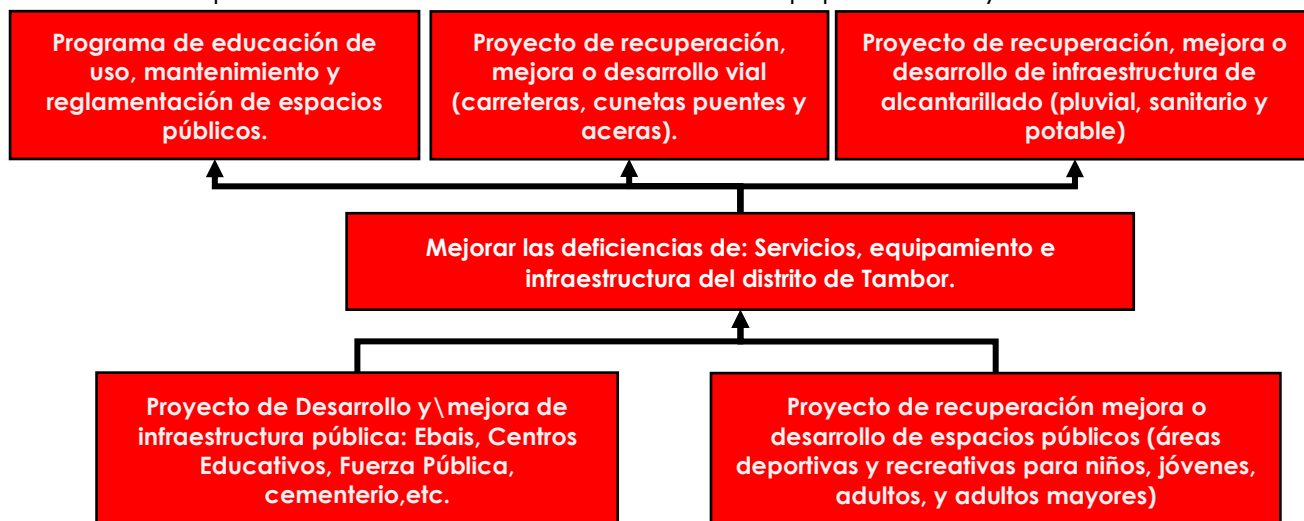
Programa de educación de uso, mantenimiento y reglamentación de espacios públicos.

Proyecto de recuperación, mejora o desarrollo vial (carreteras, cunetas puentes y aceras).

Proyecto de recuperación, mejora o desarrollo de infraestructura de alcantarillado (pluvial, sanitario y potable)

Mejorar las deficiencias de: Servicios, equipamiento e infraestructura del distrito de Tambor.

Proyecto de Desarrollo y\mejora de infraestructura pública: Ebais, Centros Educativos, Fuerza Pública, cementerio,etc.

Proyecto de recuperación mejora o desarrollo de espacios públicos (áreas deportivas y recreativas para niños, jóvenes, adultos, y adultos mayores)